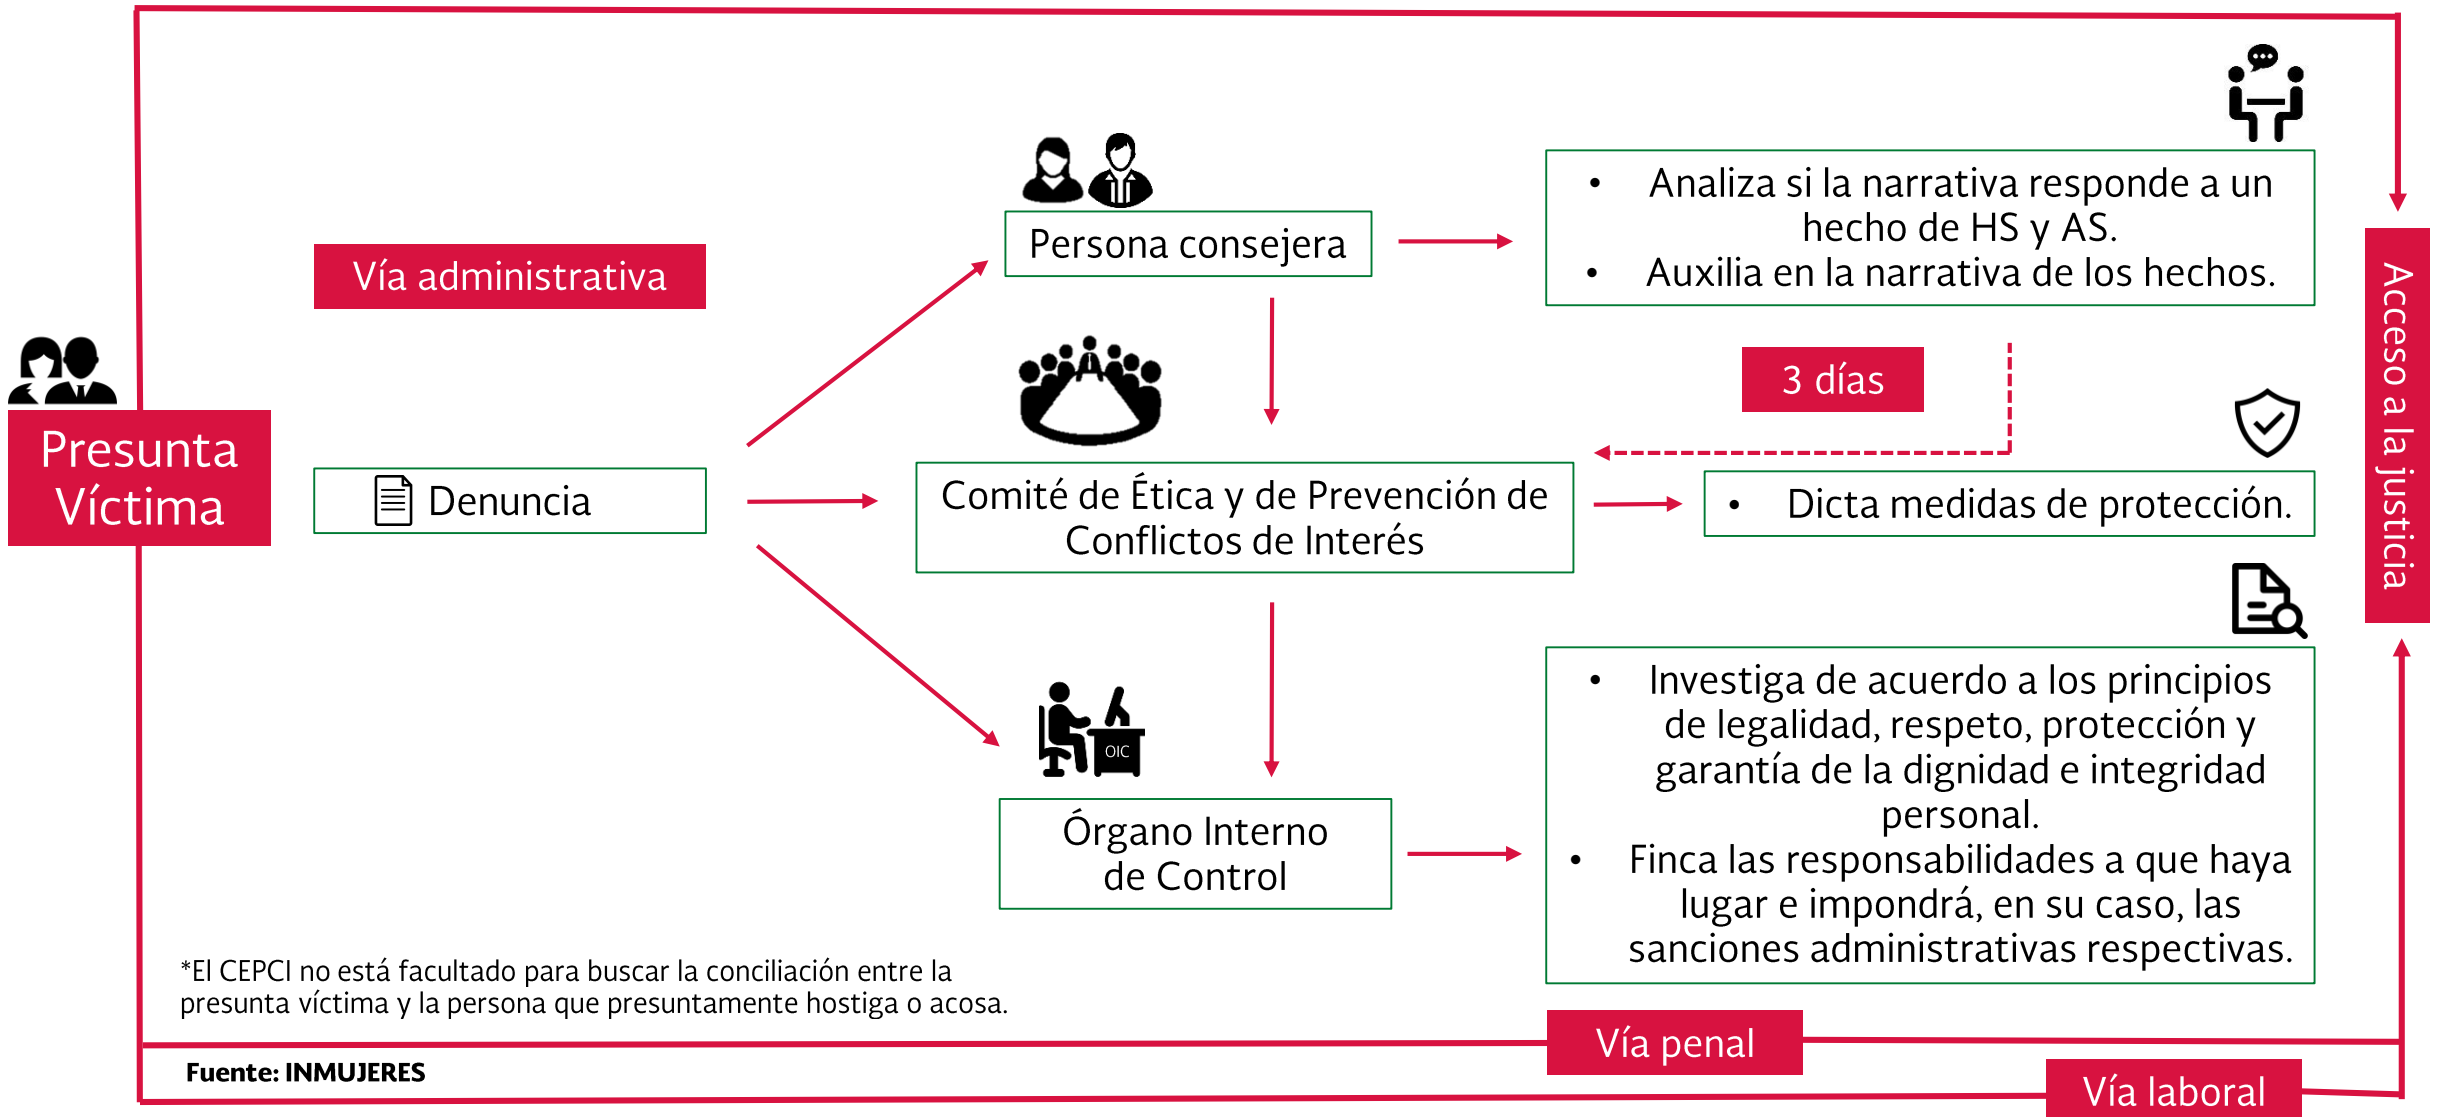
Presunta Víctima

Vía administrativa

Denuncia

Persona consejera

• Analiza si la narrativa responde a un hecho de HS y AS.
• Auxilia en la narrativa de los hechos.

3 días

Comité de Ética y de Prevención de Conflictos de Interés

• Dicta medidas de protección.

OIC

Órgano Interno de Control

• Investiga de acuerdo a los principios de legalidad, respeto, protección y garantía de la dignidad e integridad personal.
• Finca las responsabilidades a que haya lugar e impondrá, en su caso, las sanciones administrativas respectivas.

Acceso a la justicia

*El CEPCI no está facultado para buscar la conciliación entre la presunta víctima y la persona que presuntamente hostiga o acosa.

Vía penal

Fuente: INMUJERES

Vía laboral